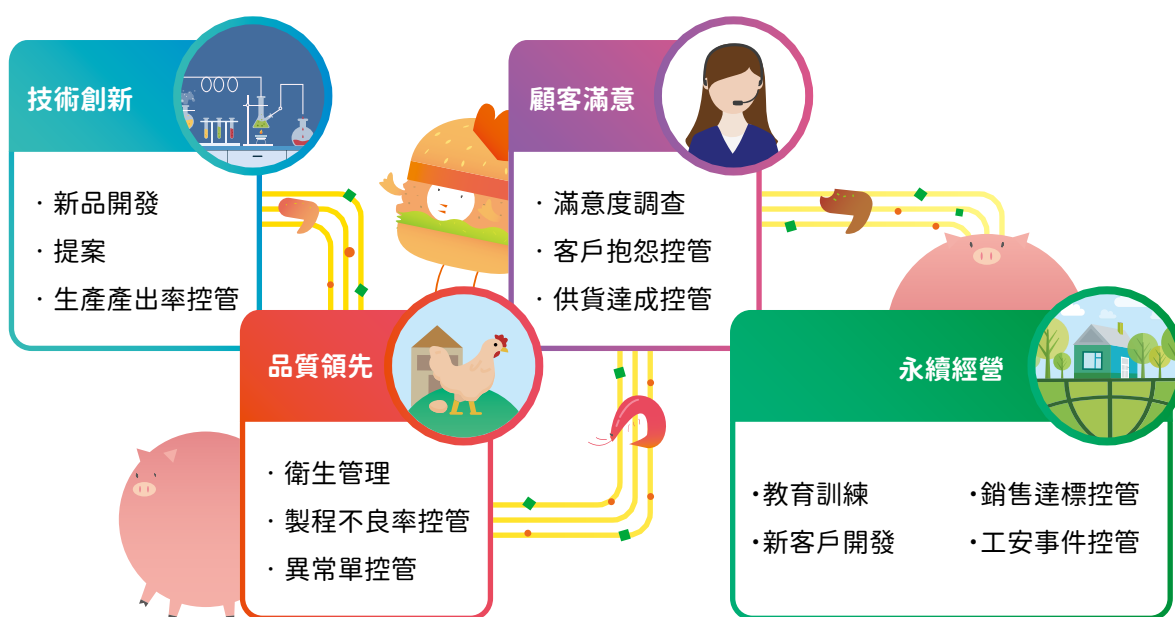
技術創新

・新品開發
・提案
・生產產出率控管

顧客滿意

・滿意度調查
・客戶抱怨控管
・供貨達成控管

品質領先

・衛生管理
・製程不良率控管
・異常單控管

永續經營

・教育訓練
・新客戶開發
・銷售達標控管
・工安事件控管